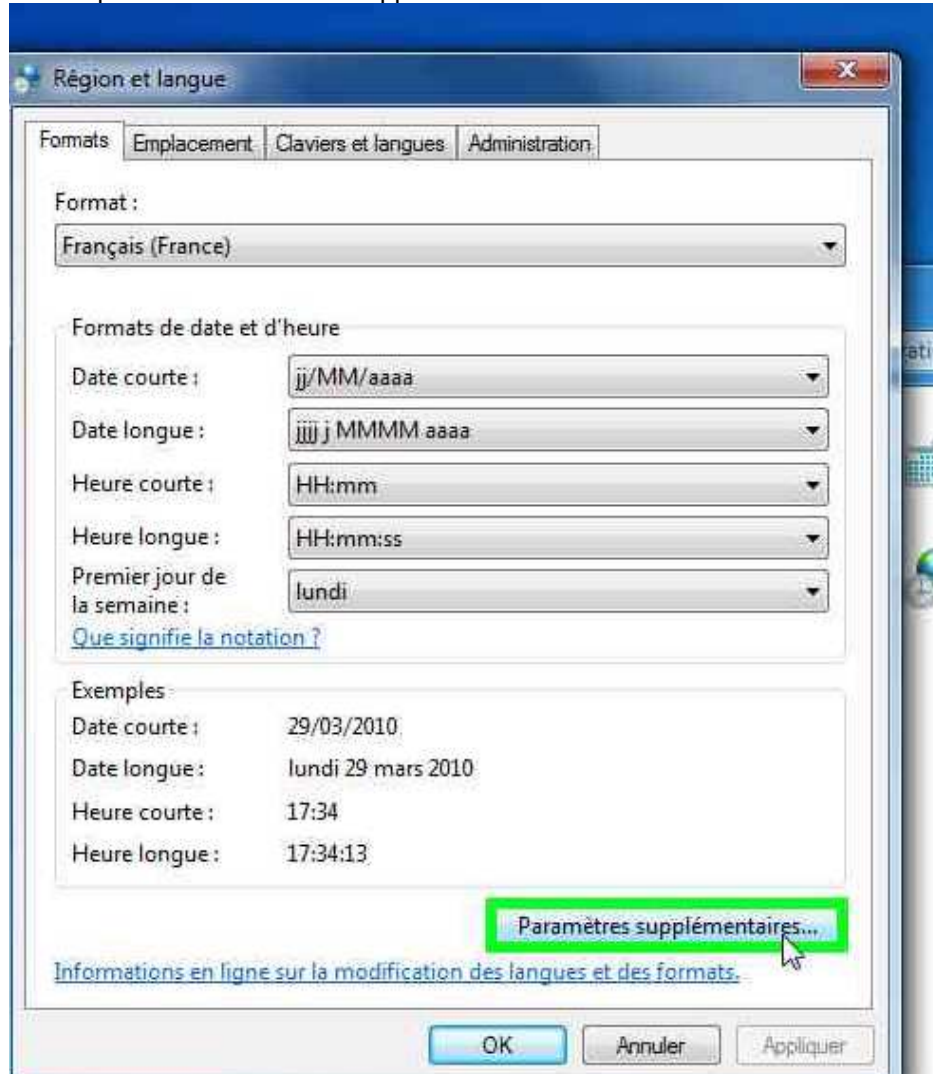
Région et langue

Formats | Emplacement | Claviers et langues | Administration

Format :

Français (France)

Formats de date et d'heure

Date courte : jj/MM/aaaa

Date longue : jjjj j MMMM aaaa

Heure courte : HH:mm

Heure longue : HH:mm:ss

Premier jour de la semaine : lundi

Que signifie la notation ?

Exemples

Date courte : 29/03/2010

Date longue : lundi 29 mars 2010

Heure courte : 17:34

Heure longue : 17:34:13

Paramètres supplémentaires...

Informations en ligne sur la modification des langues et des formats.

OK | Annuler | Appliquer